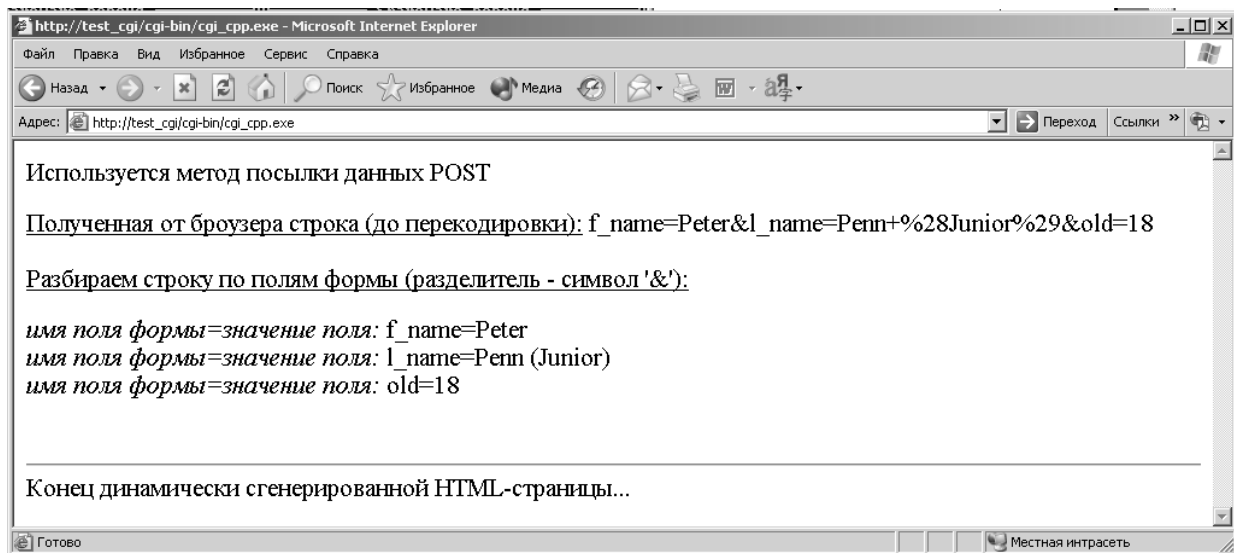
http://test_cgi/cgi-bin/cgi_cpp.exe - Microsoft Internet Explorer

Файл Правка Вид Избранное Сервис Справка

Назад Поиск Избранное Медиа

Адрес: http://test_cgi/cgi-bin/cgi_cpp.exe Переход Ссылки »

Используется метод посылки данных POST

Полученная от броузера строка (до перекодировки): f_name=Peter&l_name=Penn+%28Junior%29&old=18

Разбираем строку по полям формы (разделитель - символ '&'):

*имя поля формы=значение поля:* f_name=Peter
*имя поля формы=значение поля:* l_name=Penn (Junior)
*имя поля формы=значение поля:* old=18

Конец динамически сгенерированной HTML-страницы...

Готово

Местная интрасеть